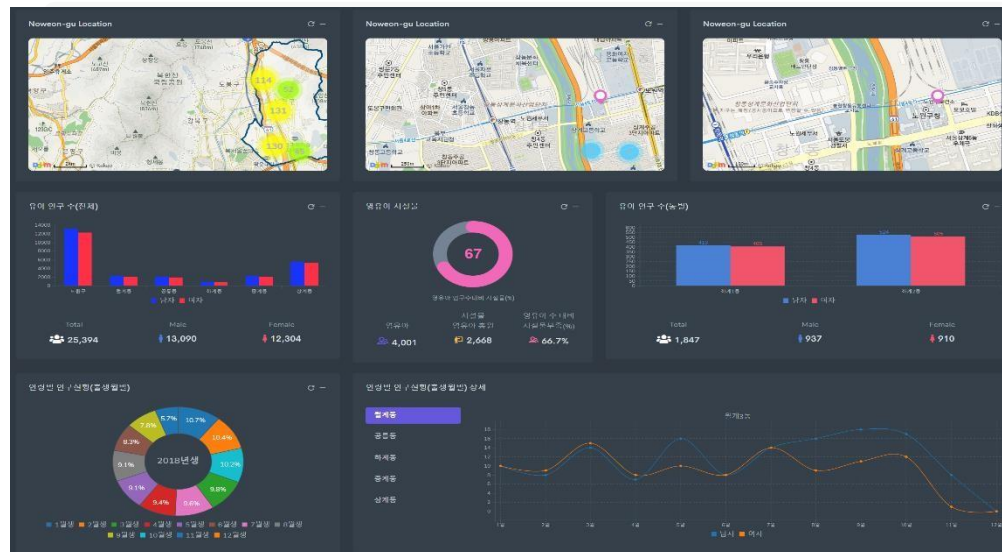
Noweon-gu Location

Noweon-gu Location

Noweon-gu Location

114
131
130

유아 인구 수(전체)

14000
12000
10000
8000
6000
4000
2000
0

노원구
공릉동
월계동
하계동
중계동
상계동

남자 여자

Total
25,394
Male
13,090
Female
12,304

영유아 시설

67

영유아 인구수대비 시설(%)

영유아
4,001
시설을 이용하는 인원
2,668
영유아 수 대비 시설부족률(%)
66.7%

유아 인구 수(노원)

남자 여자

Total
1,847
Male
937
Female
910

연령별 인구 / 성별(출생월별)

5.7%
10.7%
7.8%
10.4%
9.3%
8.1%
2018년생
10.2%
9.1%
9.8%
9.4%
9.6%

1월생 2월생 3월생 4월생 5월생 6월생 7월생 8월생 9월생 10월생 11월생 12월생

연령별 인구 / 성별(출생월별) 상세

월계동
공릉동
하계동
중계동
상계동

남자 여자